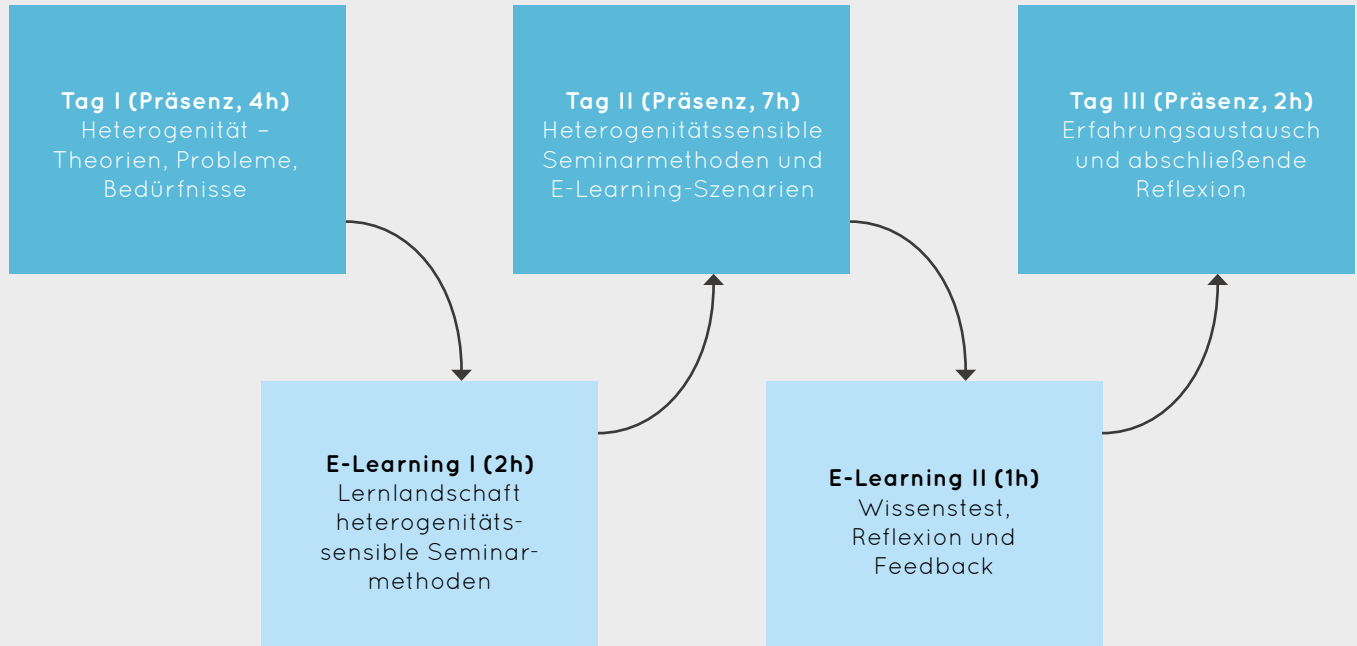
Tag I (Präsenz, 4h)
Heterogenität – Theorien, Probleme, Bedürfnisse

E-Learning I (2h)
Lernlandschaft heterogenitätssensible Seminarmethoden

Tag II (Präsenz, 7h)
Heterogenitätssensible Seminarmethoden und E-Learning-Szenarien

E-Learning II (1h)
Wissenstest, Reflexion und Feedback

Tag III (Präsenz, 2h)
Erfahrungsaustausch und abschließende Reflexion